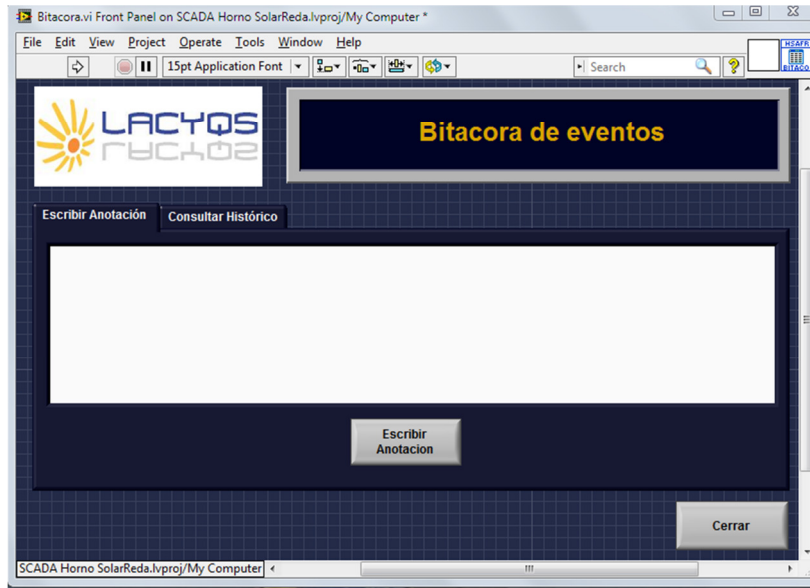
Bitacora.vi Front Panel on SCADA Horno SolarReda.lvproj/My Computer *

File Edit View Project Operate Tools Window Help

15pt Application Font

Search

HSAFR
BITACO

LACYQS

Bitacora de eventos

Escribir Anotación

Consultar Histórico

Escribir Anotacion

Cerrar

SCADA Horno SolarReda.lvproj/My Computer